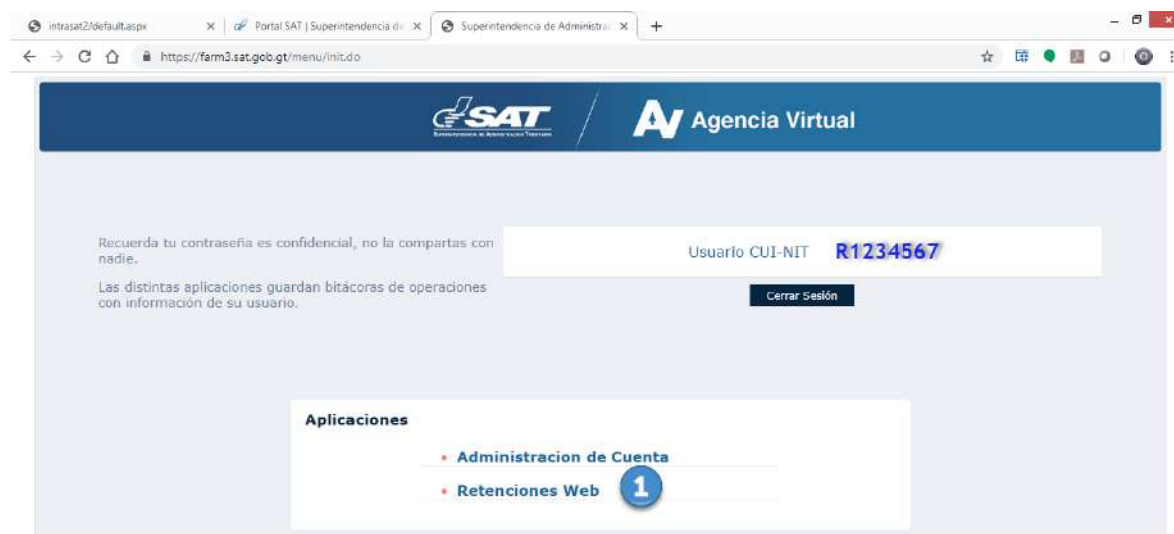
intrasat2/default.aspx ×
Portal SAT | Superintendencia de ×
Superintendencia de Administra ×
+

https://farm3.sat.gob.gt/menu/init.do

SAT

Agencia Virtual

Recuerda tu contraseña es confidencial, no la compartas con nadie.

Las distintas aplicaciones guardan bitácoras de operaciones con información de su usuario.

Usuario CUI-NIT R1234567

Cerrar Sesión

Aplicaciones

• Administracion de Cuenta

• Retenciones Web

1